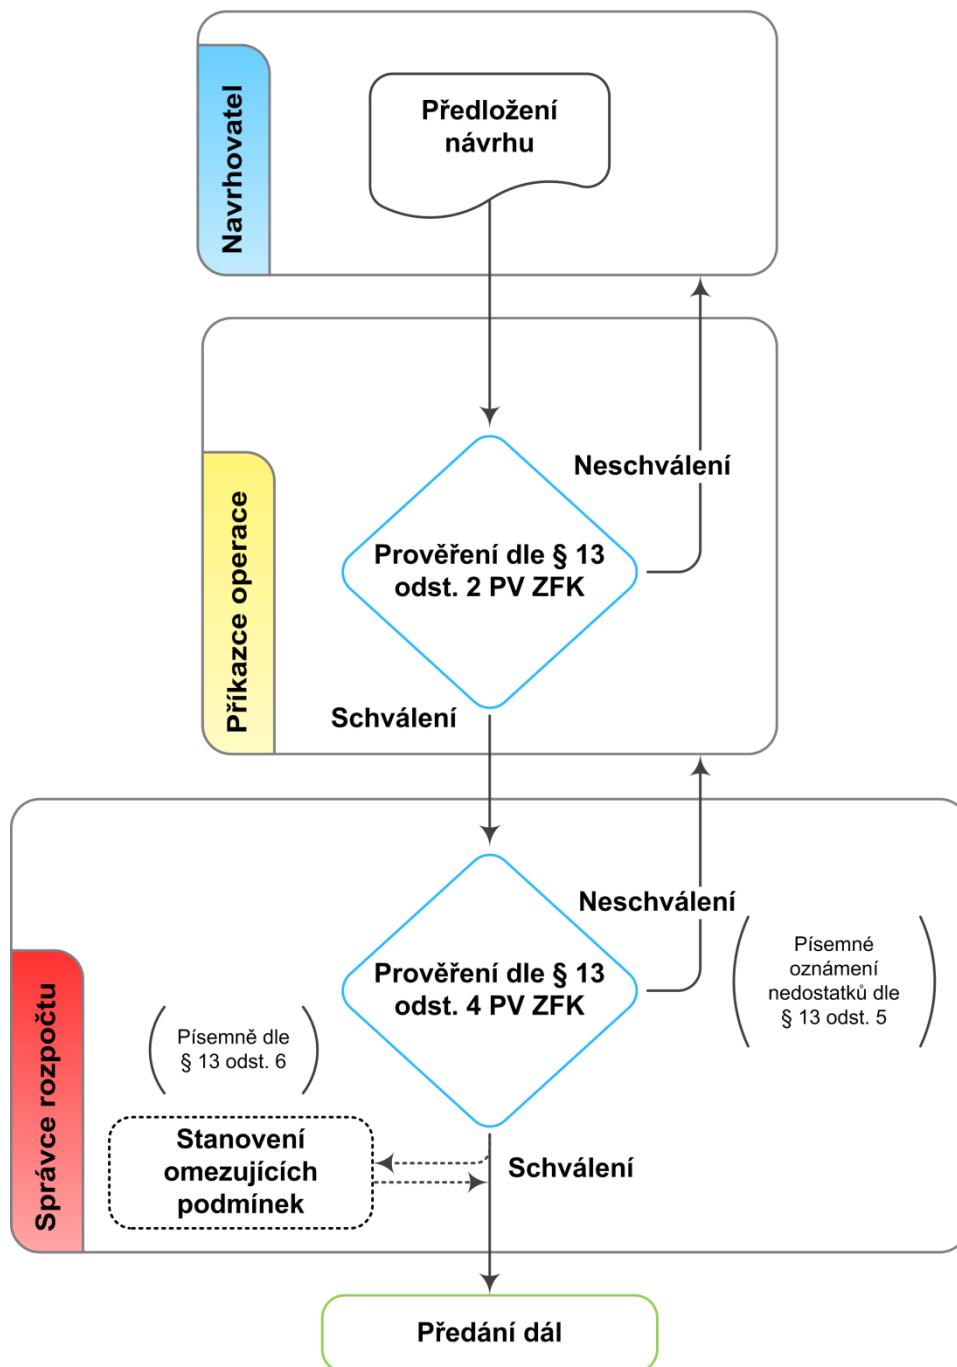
Navrhovatel

Předložení návrhu

Příkazce operace

Neschválení

Prověření dle § 13 odst. 2 PV ZFK

Schválení

Správce rozpočtu

Neschválení

Písemné oznámení nedostatků dle § 13 odst. 5

Prověření dle § 13 odst. 4 PV ZFK

Písemně dle § 13 odst. 6

Stanovení omezujících podmínek

Schválení

Předání dál